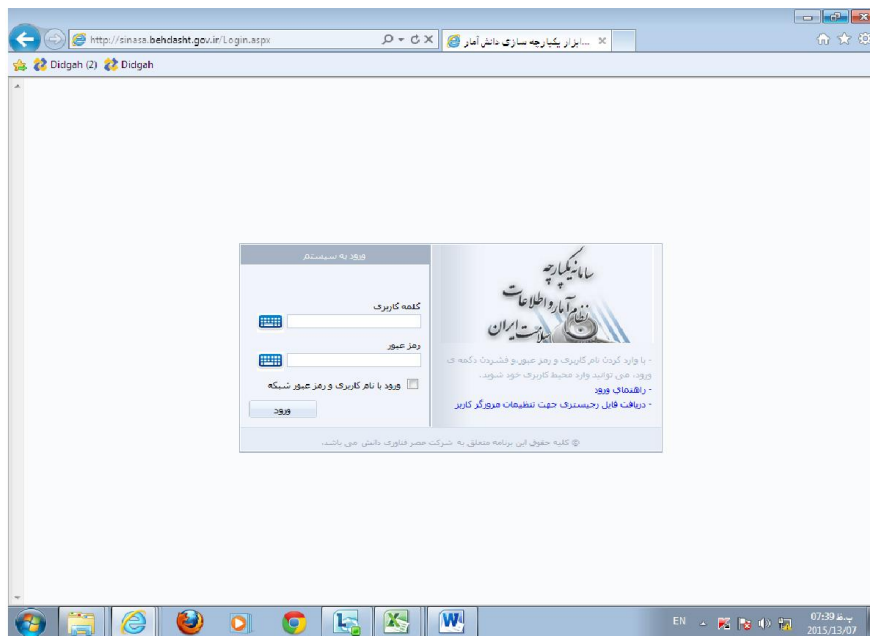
http://sinasa.behdasht.gov.ir/Login.aspx

...ابزار یکپارچه سازی دانش آمار

Didgah (2) Didgah

ورود به سیستم

کلمه کاربری

رمز عبور

ورود با نام کاربری و رمز عبور شبکه

ورود

سامانه یکپارچه نظام آمار و اطلاعات سلامت ایران

- با وارد کردن نام کاربری و رمز عبور و فشردن دکمه ی ورود، می توانید وارد محیط کاربری خود شوید.

- راهنمای ورود

- دریافت فایل رجیستری جهت تنظیمات مرورگر کاربر

© کلیه حقوق این برنامه متعلق به شرکت مصر فناوری دانش می باشد.

EN

07:39 ب.ظ
2015/13/07